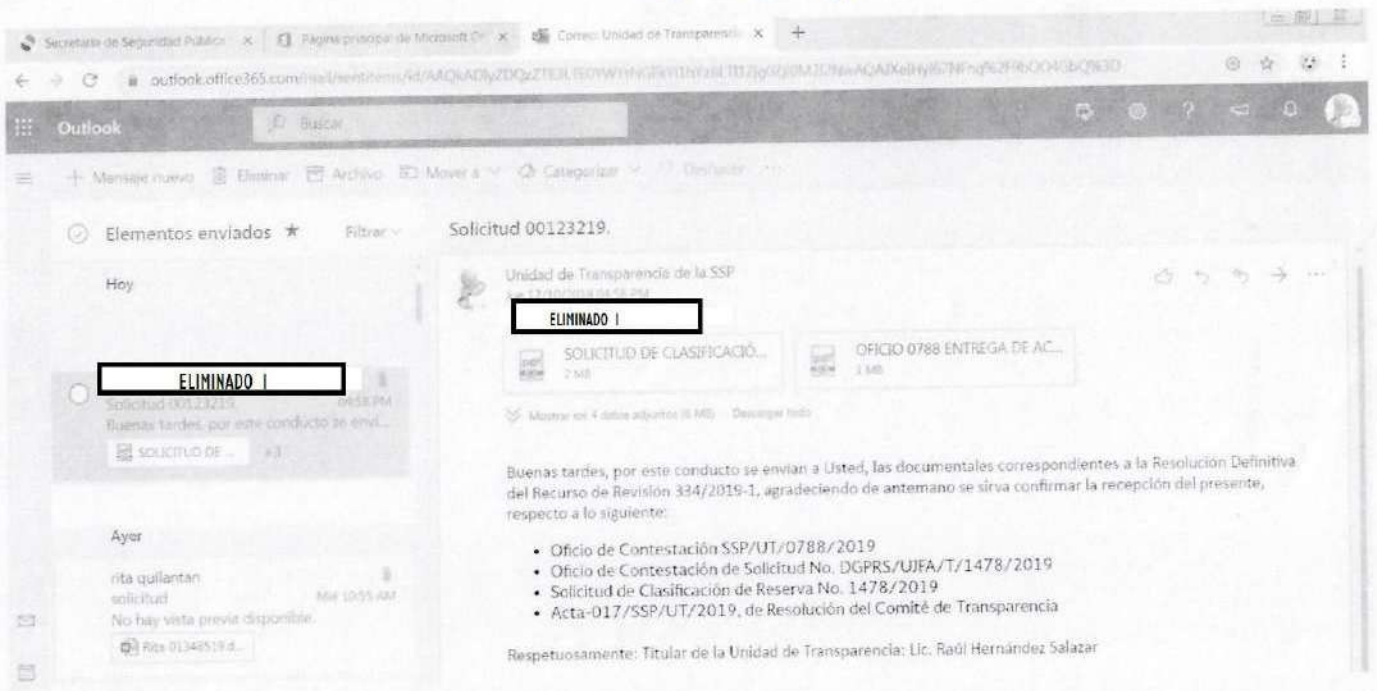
Secretaría de Seguridad Pública × Página principal de Microsoft O × Correo: Unidad de Transparencia × +

outlook.office365.com/mail/sentitems/id/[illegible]

Outlook Buscar

Mensaje nuevo Eliminar Archivo Mover a Categorizar Deshacer

Elementos enviados ★ Filtrar

Hoy

ELIMINADO 1

Solicitud 00123219 04:58 PM
Buenas tardes, por este conducto se envi...
SOLICITUD DE ... +3

Ayer

rita quilantan
solicitud Mié 10:55 AM
No hay vista previa disponible.
Rita 01348519.d...

Solicitud 00123219.

Unidad de Transparencia de la SSP
Jue 17/10/2019 04:58 PM

ELIMINADO 1

SOLICITUD DE CLASIFICACIÓ... 2 MB
OFICIO 0788 ENTREGA DE AC... 1 MB

Mostrar los 4 datos adjuntos (6 MB) Descargar todo

Buenas tardes, por este conducto se envian a Usted, las documentales correspondientes a la Resolución Definitiva del Recurso de Revisión 334/2019-1, agradeciendo de antemano se sirva confirmar la recepción del presente, respecto a lo siguiente:

• Oficio de Contestación SSP/UT/0788/2019
• Oficio de Contestación de Solicitud No. DGPRS/UJFA/T/1478/2019
• Solicitud de Clasificación de Reserva No. 1478/2019
• Acta-017/SSP/UT/2019, de Resolución del Comité de Transparencia

Respetuosamente: Titular de la Unidad de Transparencia: Lic. Raúl Hernández Salazar